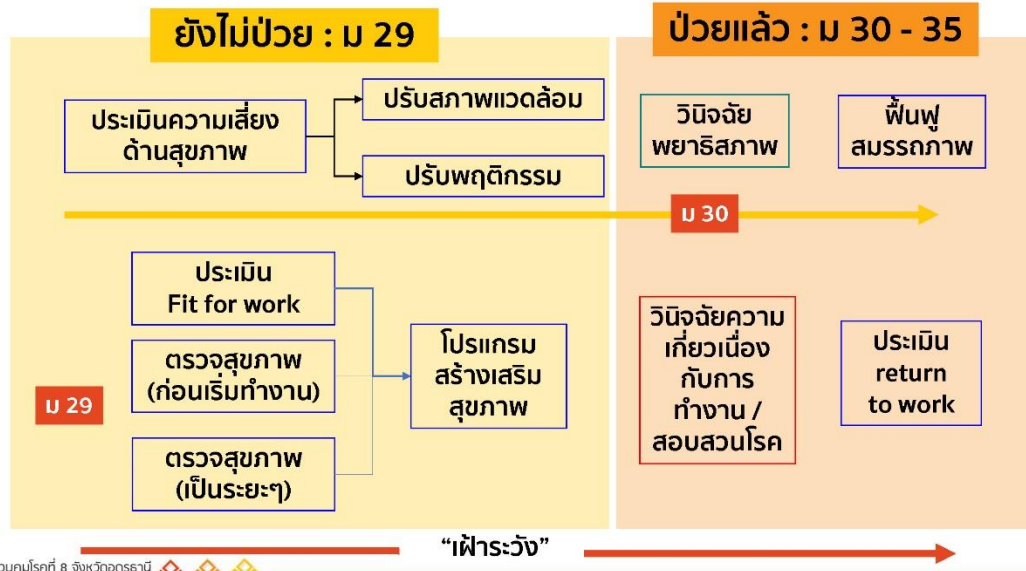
ยังไม่ป่วย : ม 29

ป่วยแล้ว : ม 30 - 35

ประเมินความเสี่ยงด้านสุขภาพ

ปรับสภาพแวดล้อม

ปรับพฤติกรรม

วินิจฉัยพยาธิสภาพ

ฟื้นฟูสมรรถภาพ

ม 30

ประเมิน Fit for work

ตรวจสุขภาพ (ก่อนเริ่มทำงาน)

ตรวจสุขภาพ (เป็นระยะๆ)

โปรแกรมสร้างเสริมสุขภาพ

ม 29

วินิจฉัยความเกี่ยวเนื่องกับการทำงาน / สอบสวนโรค

ประเมิน return to work

"เฝ้าระวัง"

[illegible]วบคุมโรคที่ 8 จังหวัดอุดรธานี